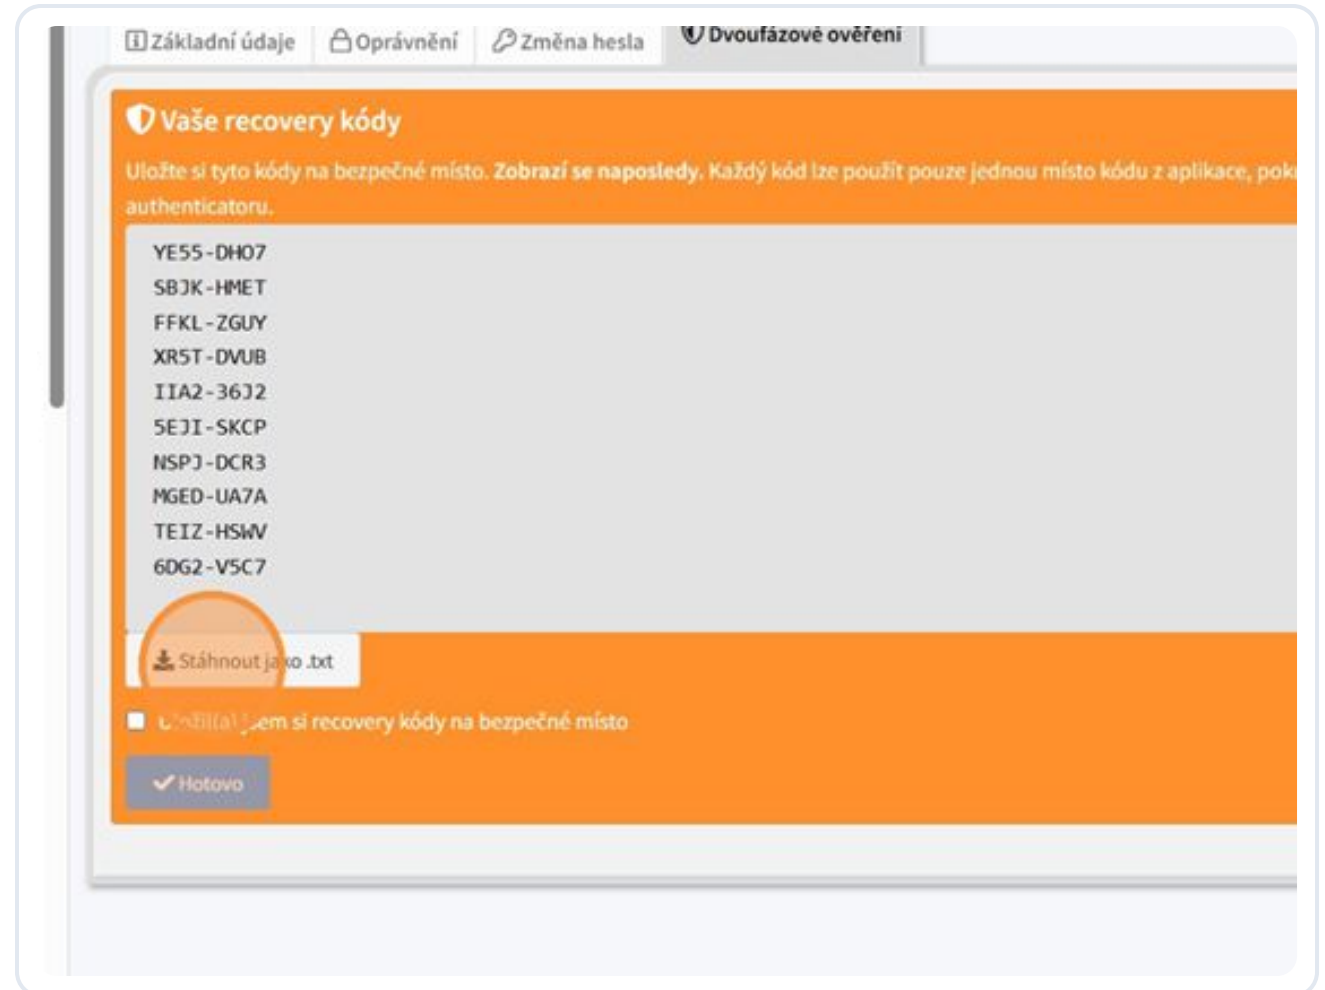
Základní údaje | Oprávnění | Změna hesla | Dvoufázové ověření

Vaše recovery kódy

Uložte si tyto kódy na bezpečné místo. **Zobrazí se naposledy.** Každý kód lze použít pouze jednou místo kódu z aplikace, pok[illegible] authenticatoru.

YE55-DHO7
SBJK-HMET
FFKL-ZGUY
XR5T-DVUB
IIA2-36J2
5EJI-SKCP
NSPJ-DCR3
MGED-UA7A
TEIZ-HSWV
6DG2-V5C7

Stáhnout ja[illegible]o .txt

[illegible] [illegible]em si recovery kódy na bezpečné místo

Hotovo